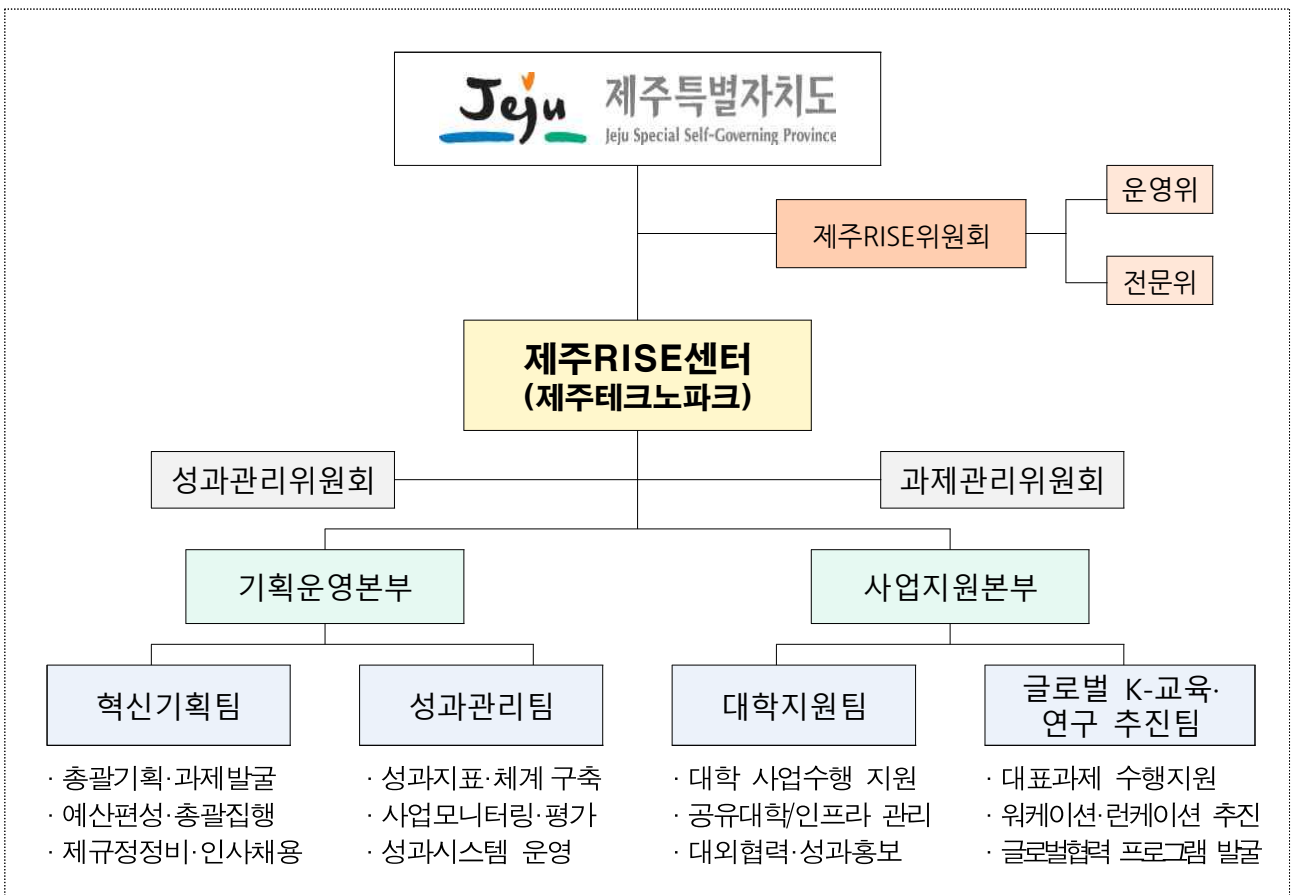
Jeju 제주특별자치도
Jeju Special Self-Governing Province

제주RISE위원회

운영위

전문위

제주RISE센터
(제주테크노파크)

성과관리위원회

과제관리위원회

기획운영본부

사업지원본부

혁신기획팀

성과관리팀

대학지원팀

글로벌 K-교육·연구 추진팀

· 총괄기획·과제발굴
· 예산편성·총괄집행
· 제규정정비·인사채용

· 성과지표·체계 구축
· 사업모니터링·평가
· 성과시스템 운영

· 대학 사업수행 지원
· 공유대학/인프라 관리
· 대외협력·성과홍보

· 대표과제 수행지원
· 워케이션·런케이션 추진
· 글로벌협력 프로그램 발굴